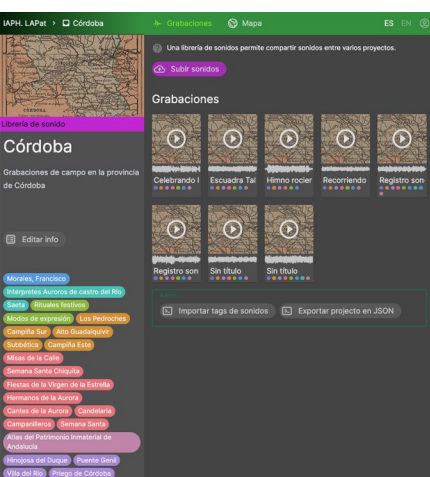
IAPH. LAPat › Córdoba

Grabaciones Mapa ES EN

CÓRDOBA

Librería de sonido

Córdoba

Grabaciones de campo en la provincia de Córdoba

Editar info

Morales, Francisco
Intérpretes Auroros de castro del Río
Saeta Rituales festivos
Modos de expresión Los Pedroches
Campiña Sur Alto Guadalquivir
Subbética Campiña Este
Misas de la Calle
Semana Santa Chiquita
Fiestas de la Virgen de la Estrella
Hermanos de la Aurora
Cantes de la Aurora Candelaria
Campanilleros Semana Santa
Atlas del Patrimonio Inmaterial de Andalucía
Hinojosa del Duque Puente Genil
Villa del Río Priego de Córdoba

Una librería de sonidos permite compartir sonidos entre varios proyectos.

Subir sonidos

Grabaciones

Celebrando l
Escuadra Tal
Himno rocier
Recorriendo
Registro son
Registro son
Sin título
Sin título

Importar tags de sonidos
Exportar proyecto en JSON